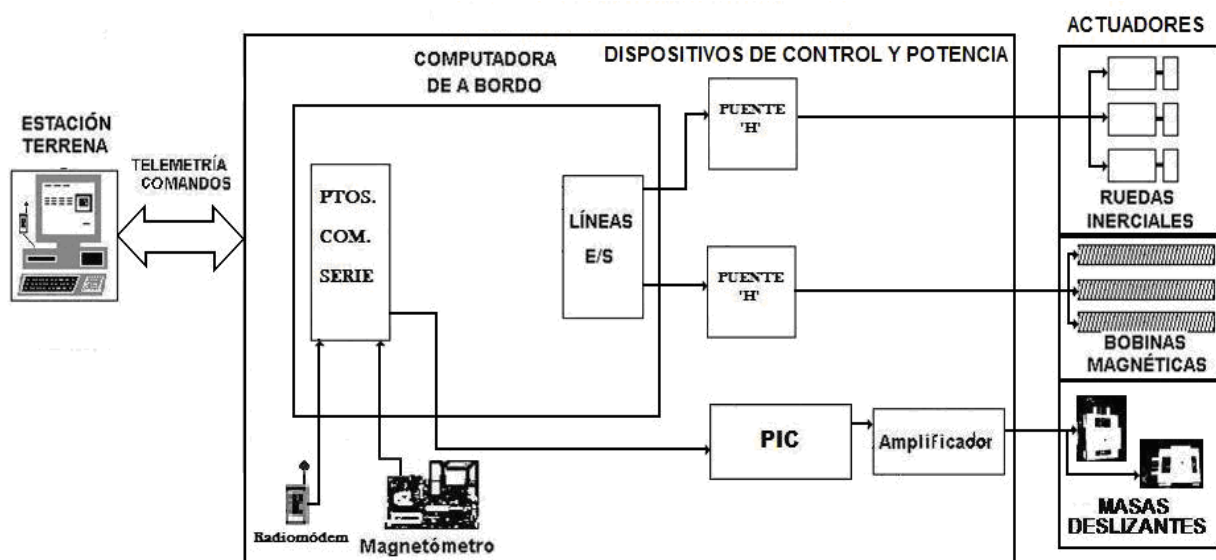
ACTUADORES

COMPUTADORA DE A BORDO

DISPOSITIVOS DE CONTROL Y POTENCIA

ESTACIÓN TERRENA

TELEMETRÍA COMANDOS

PTOS. COM. SERIE

LÍNEAS E/S

PUENTE 'H'

PUENTE 'H'

RUEDAS INERCIALES

BOBINAS MAGNÉTICAS

PIC

Amplificador

MASAS DESLIZANTES

Radiomódem

Magnetómetro